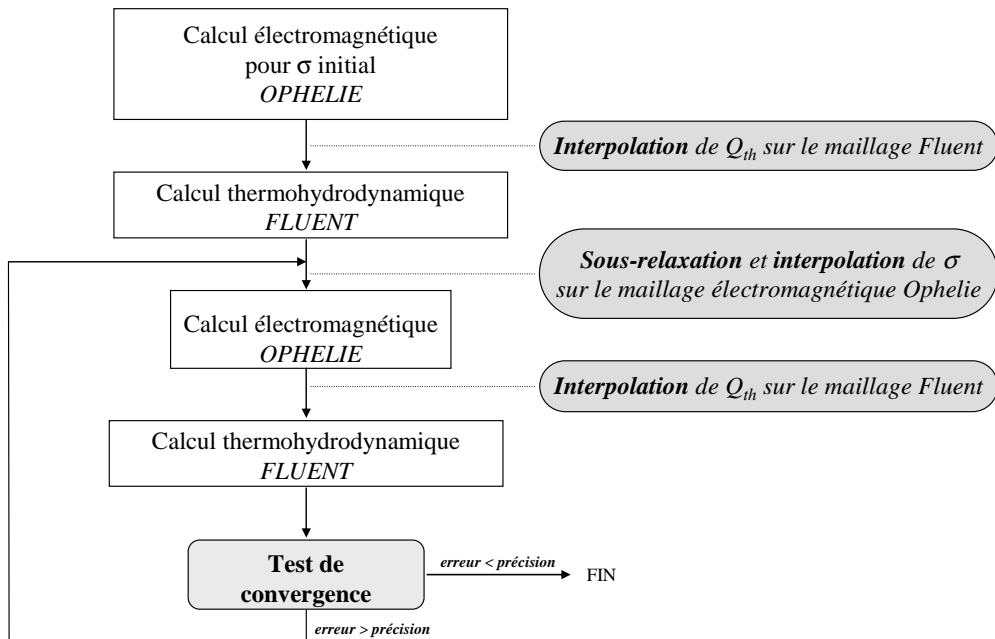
Calcul électromagnétique pour $\sigma$ initial
*OPHELIE*

***Interpolation*** *de $Q_{th}$ sur le maillage Fluent*

Calcul thermohydrodynamique
*FLUENT*

***Sous-relaxation*** *et* ***interpolation*** *de $\sigma$ sur le maillage électromagnétique Ophelie*

Calcul électromagnétique
*OPHELIE*

***Interpolation*** *de $Q_{th}$ sur le maillage Fluent*

Calcul thermohydrodynamique
*FLUENT*

**Test de convergence**

*erreur < précision*

FIN

*erreur > précision*